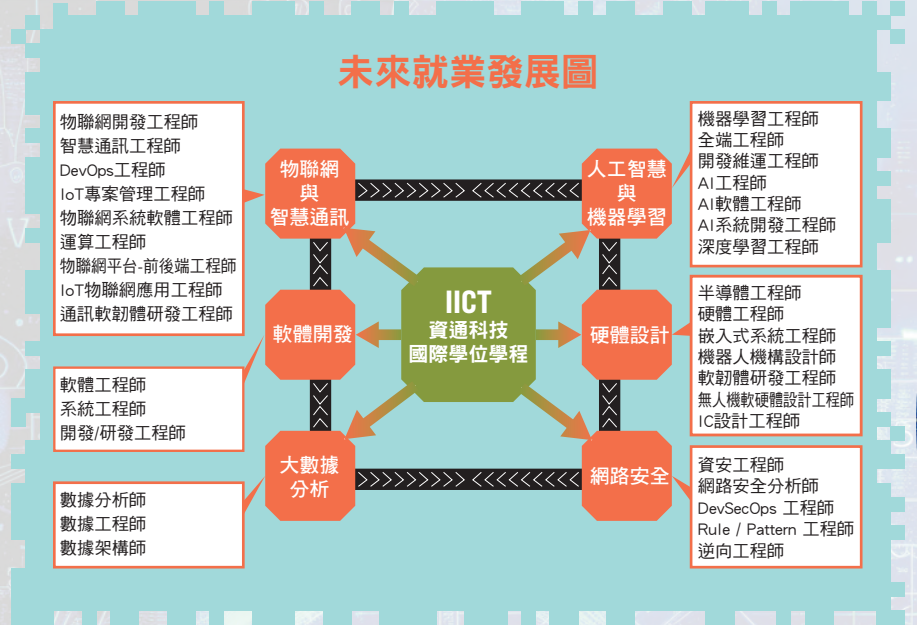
未來就業發展圖

物聯網開發工程師
智慧通訊工程師
DevOps工程師
IoT專案管理工程師
物聯網系統軟體工程師
運算工程師
物聯網平台-前後端工程師
IoT物聯網應用工程師
通訊軟韌體研發工程師

物聯網
與
智慧通訊

人工智慧
與
機器學習

機器學習工程師
全端工程師
開發維運工程師
AI工程師
AI軟體工程師
AI系統開發工程師
深度學習工程師

軟體開發

IICT
資通科技
國際學位學程

硬體設計

半導體工程師
硬體工程師
嵌入式系統工程師
機器人機構設計師
軟韌體研發工程師
無人機軟硬體設計工程師
IC設計工程師

軟體工程師
系統工程師
開發/研發工程師

大數據
分析

網路安全

資安工程師
網路安全分析師
DevSecOps 工程師
Rule / Pattern 工程師
逆向工程師

數據分析師
數據工程師
數據架構師